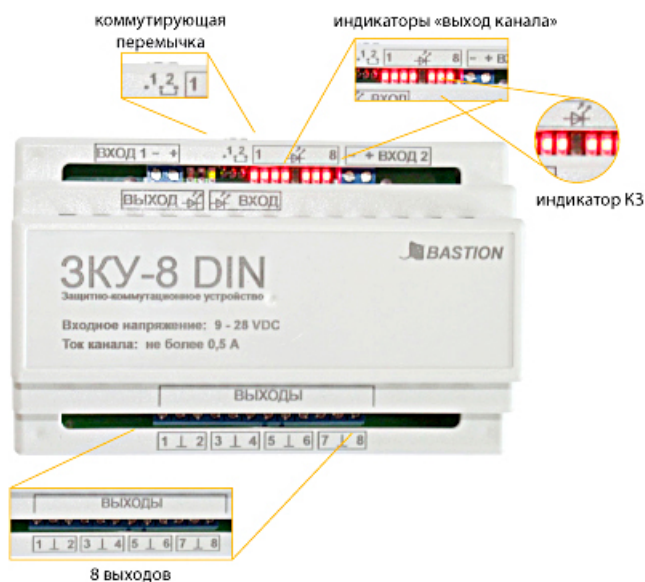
коммутирующая перемычка

индикаторы «выход канала»

.1 2 1

1 8 − + ВХ

2 ВХОД

индикатор КЗ

ВХОД 1 − +

.1 2 1 8 − + ВХОД 2

ВЫХОД ВХОД

BASTION

ЗКУ-8 DIN

Защитно-коммутационное устройство

Входное напряжение: 9 - 28 VDC

Ток канала: не более 0,5 А

ВЫХОДЫ

1 ⊥ 2 3 ⊥ 4 5 ⊥ 6 7 ⊥ 8

ВЫХОДЫ

1 ⊥ 2 3 ⊥ 4 5 ⊥ 6 7 ⊥ 8

8 выходов